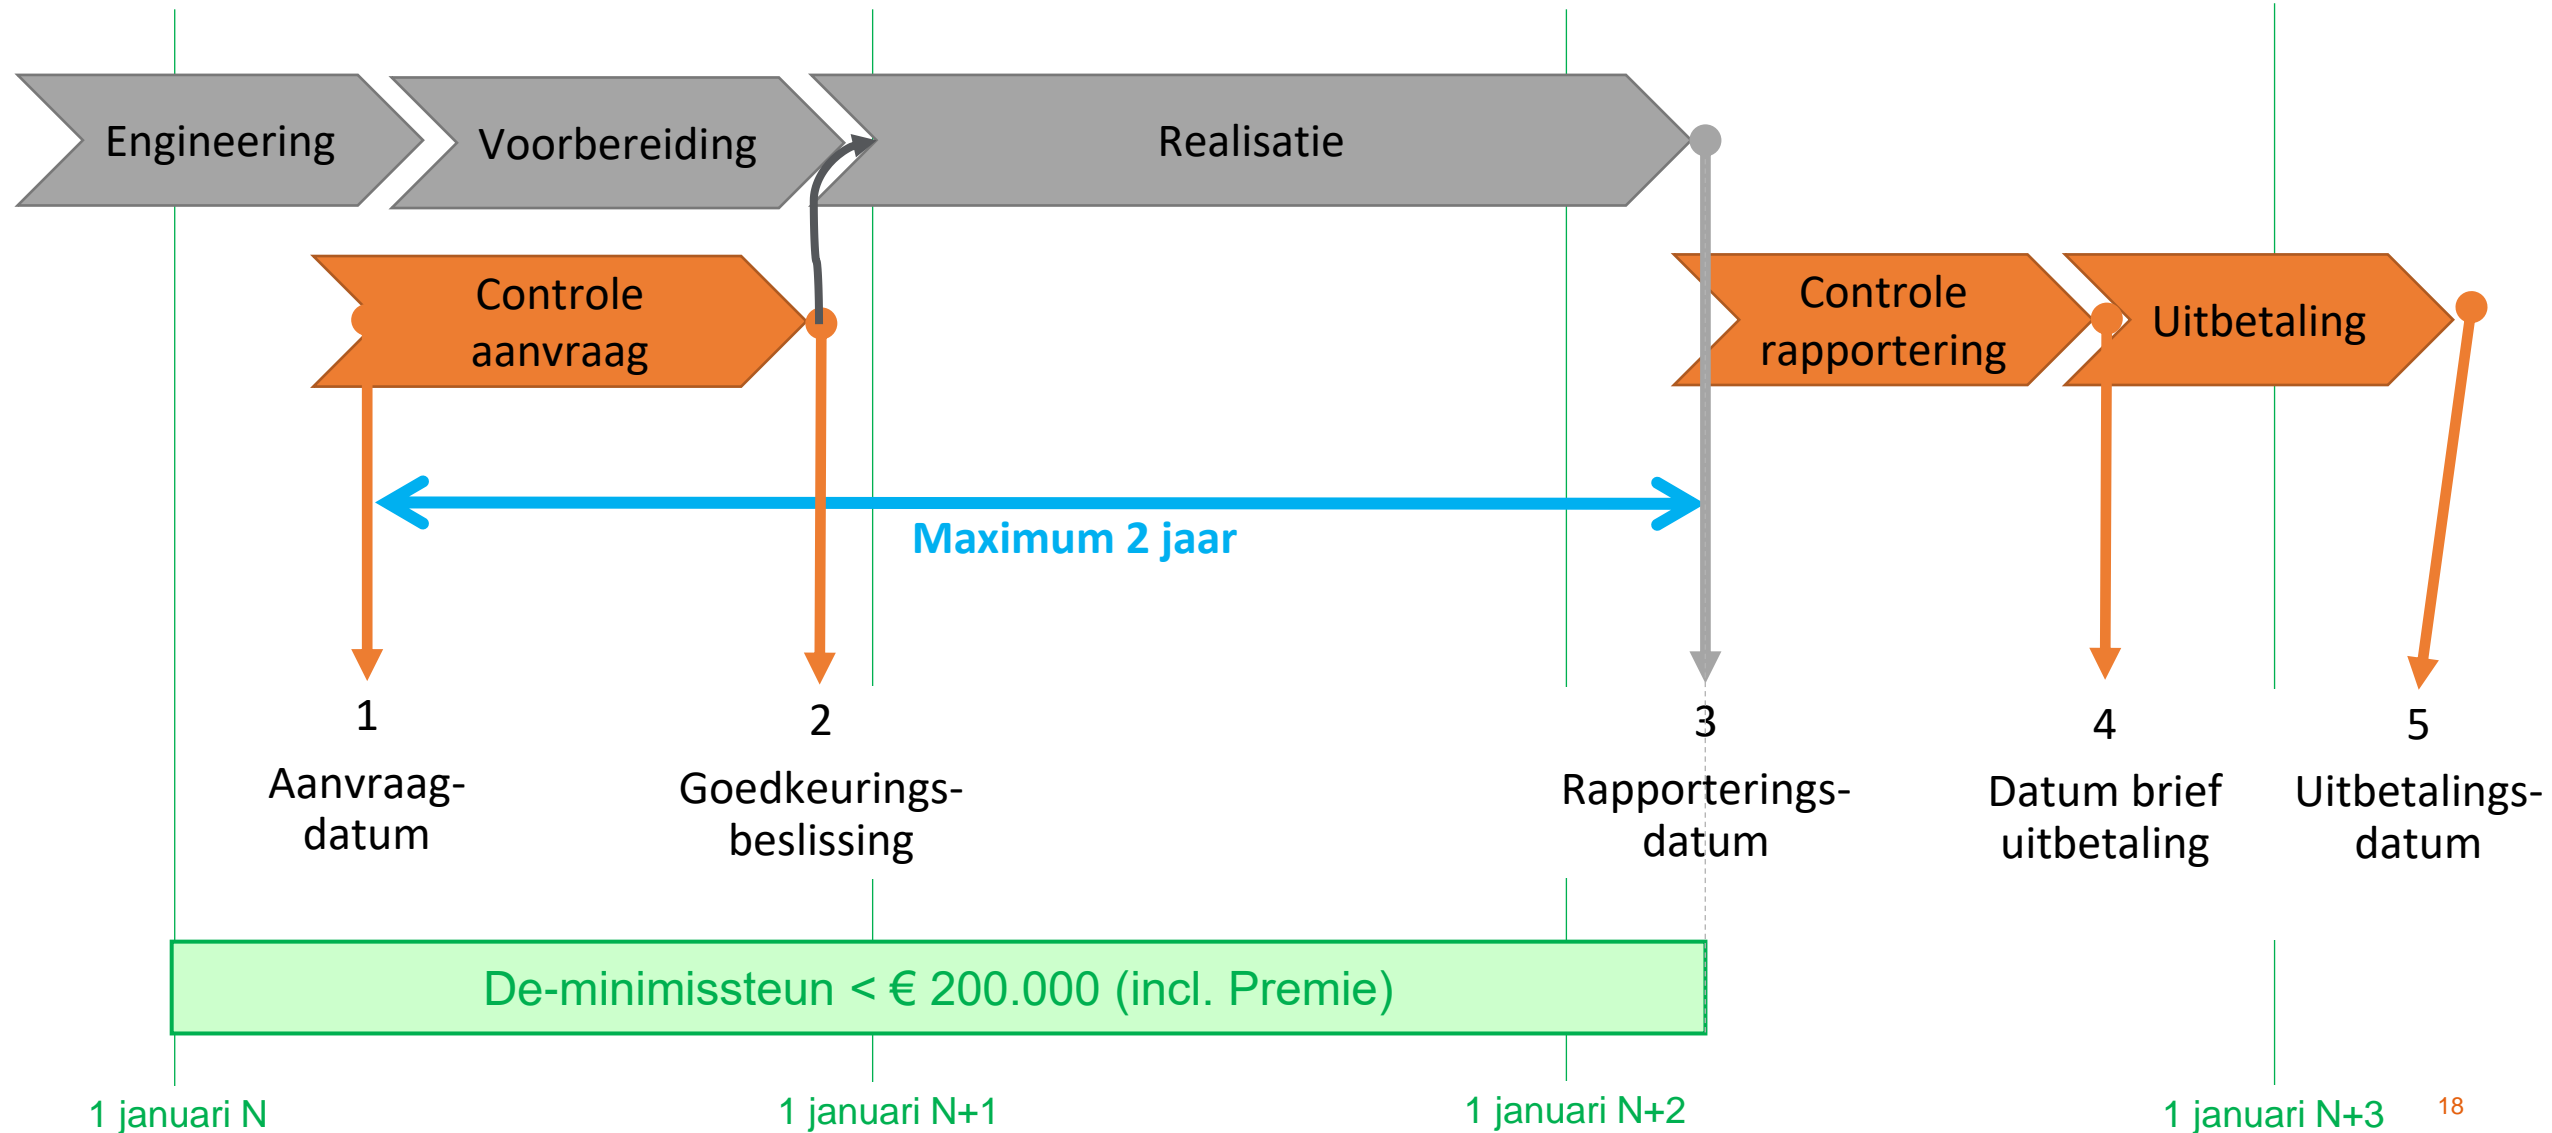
Engineering

Voorbereiding

Realisatie

Controle aanvraag

Controle rapportering

Uitbetaling

Maximum 2 jaar

1
Aanvraagdatum

2
Goedkeuringsbeslissing

3
Rapporteringsdatum

4
Datum brief uitbetaling

5
Uitbetalingsdatum

De-minimissteun < € 200.000 (incl. Premie)

1 januari N

1 januari N+1

1 januari N+2

1 januari N+3

18